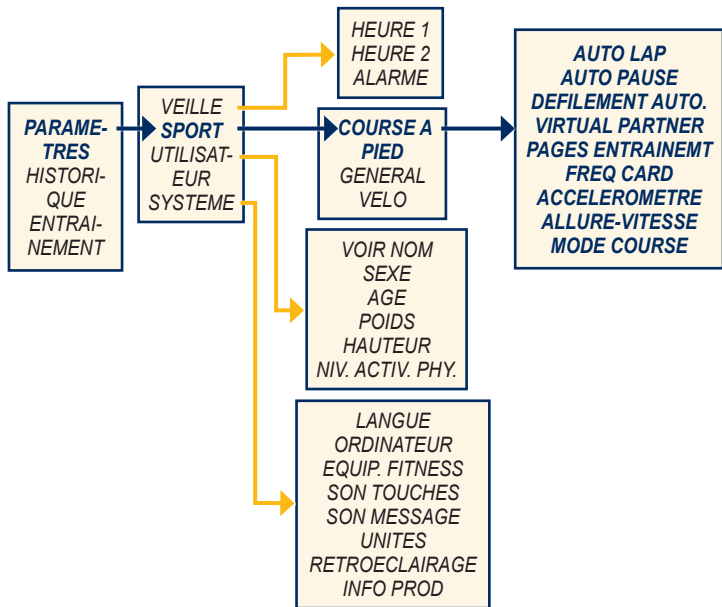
PARAMETRES
HISTORIQUE
ENTRAINEMENT

VEILLE
SPORT
UTILISATEUR
SYSTEME

HEURE 1
HEURE 2
ALARME

COURSE A PIED
GENERAL
VELO

AUTO LAP
AUTO PAUSE
DEFILEMENT AUTO.
VIRTUAL PARTNER
PAGES ENTRAINEMT
FREQ CARD
ACCELEROMETRE
ALLURE-VITESSE
MODE COURSE

VOIR NOM
SEXE
AGE
POIDS
HAUTEUR
NIV. ACTIV. PHY.

LANGUE
ORDINATEUR
EQUIP. FITNESS
SON TOUCHES
SON MESSAGE
UNITES
RETROECLAIRAGE
INFO PROD